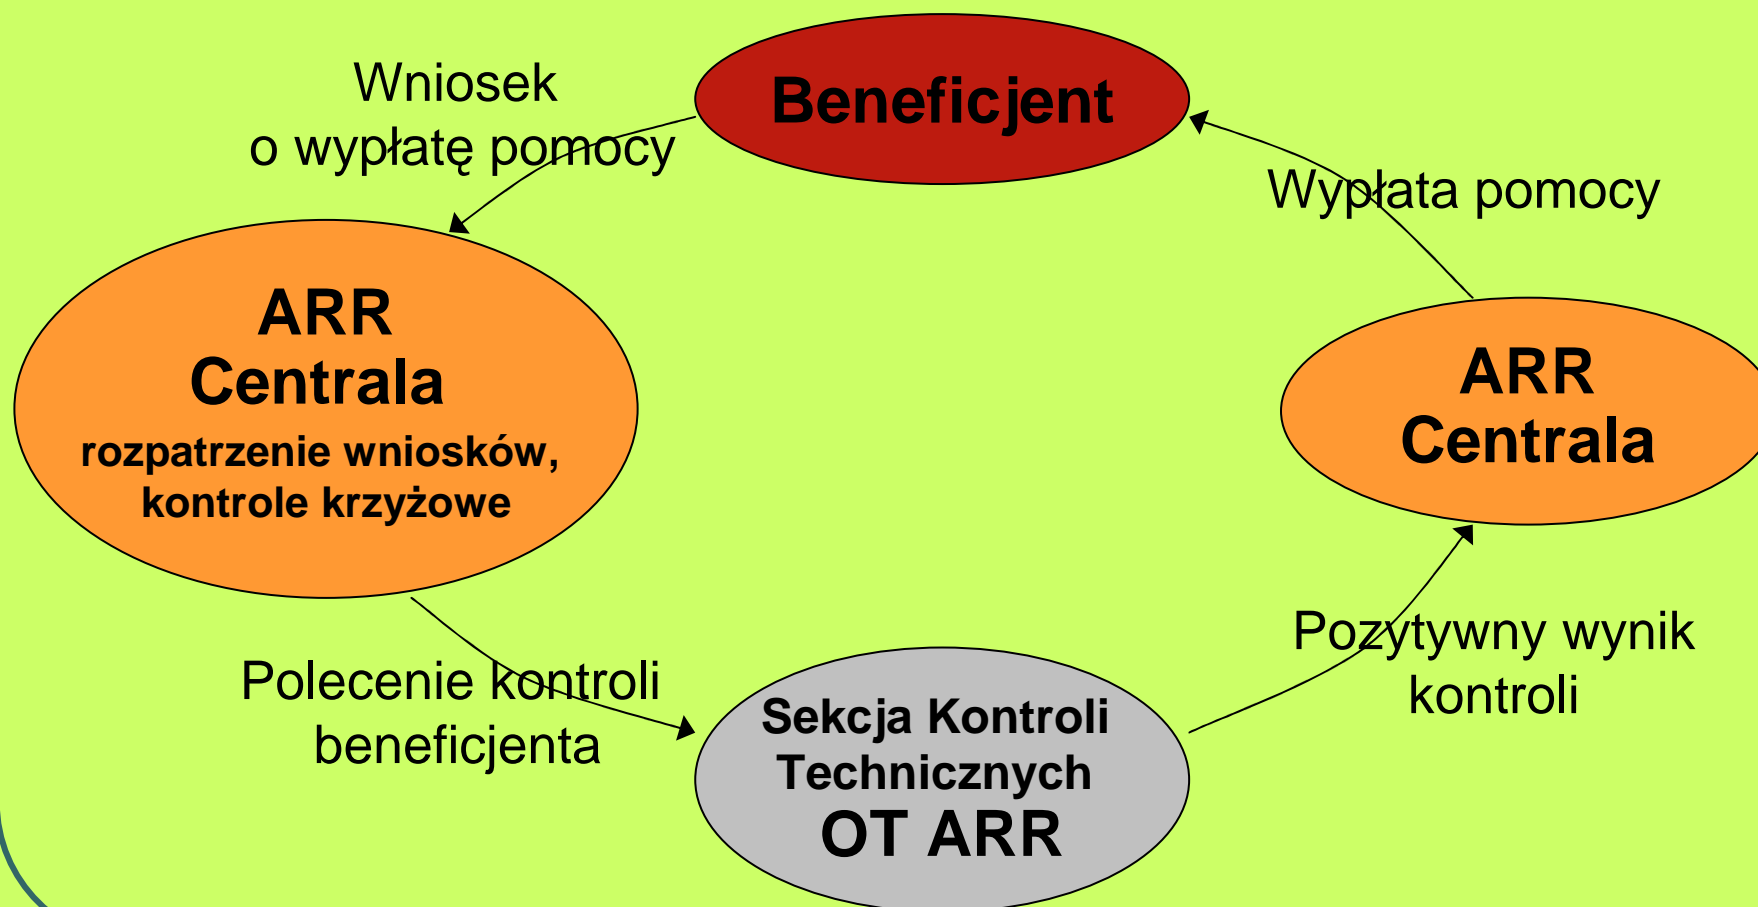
Beneficjent

Wniosek o wypłatę pomocy

ARR Centrala
rozpatrzenie wniosków, kontrole krzyżowe

Wypłata pomocy

ARR Centrala

Polecenie kontroli beneficjenta

Sekcja Kontroli Technicznych
OT ARR

Pozytywny wynik kontroli